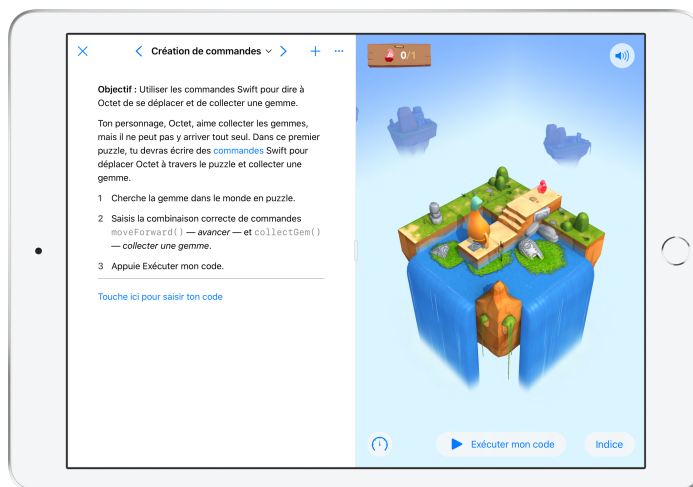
Création de commandes

Objectif : Utiliser les commandes Swift pour dire à Octet de se déplacer et de collecter une gemme.

Ton personnage, Octet, aime collecter les gemmes, mais il ne peut pas y arriver tout seul. Dans ce premier puzzle, tu devras écrire des commandes Swift pour déplacer Octet à travers le puzzle et collecter une gemme.

1 Cherche la gemme dans le monde en puzzle.

2 Saisis la combinaison correcte de commandes moveForward() — avancer — et collectGem() — collecter une gemme.

3 Appuie Exécuter mon code.

Touche ici pour saisir ton code

0/1

Exécuter mon code

Indice